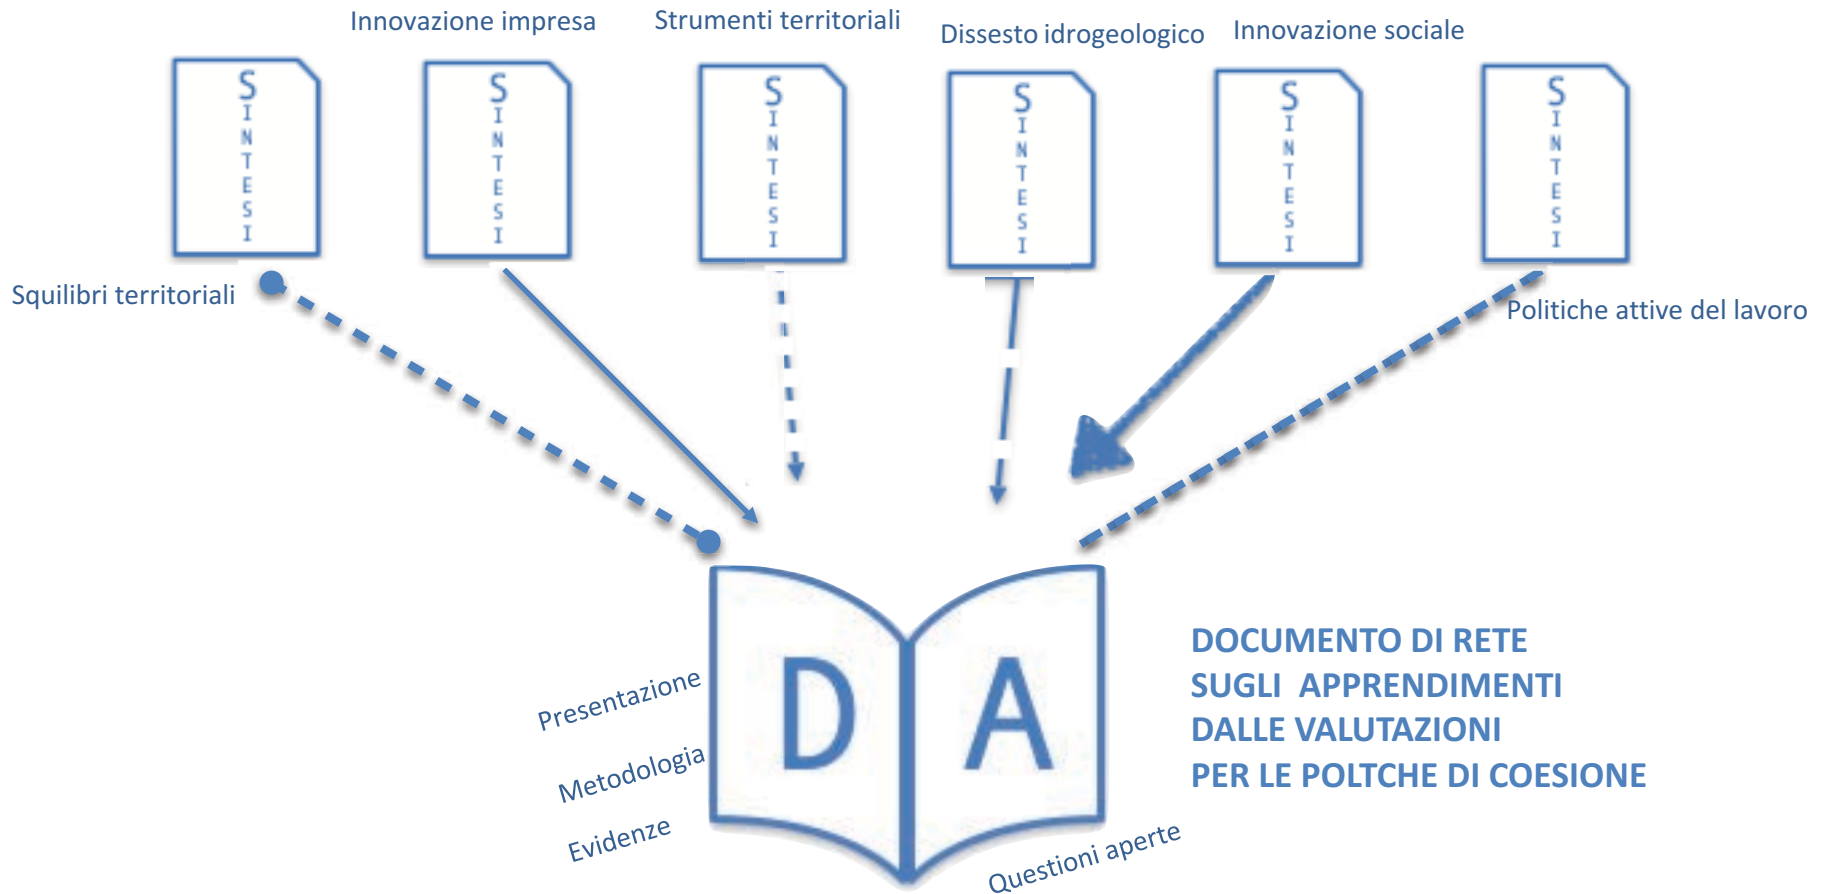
Innovazione impresa
Strumenti territoriali
Dissesto idrogeologico
Innovazione sociale

SINTESI
SINTESI
SINTESI
SINTESI
SINTESI
SINTESI

Squilibri territoriali
Politiche attive del lavoro

D A

Presentazione
Metodologia
Evidenze
Questioni aperte

DOCUMENTO DI RETE
SUGLI APPRENDIMENTI
DALLE VALUTAZIONI
PER LE POLTCHE DI COESIONE